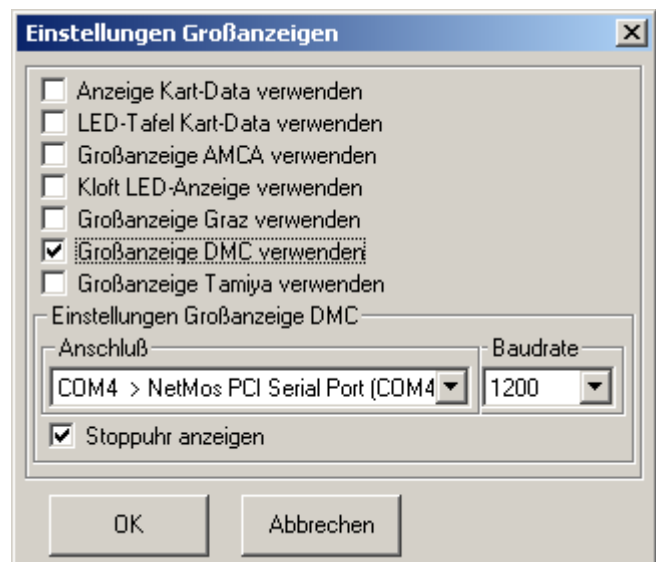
Einstellungen Großanzeigen

Anzeige Kart-Data verwenden
LED-Tafel Kart-Data verwenden
Großanzeige AMCA verwenden
Kloft LED-Anzeige verwenden
Großanzeige Graz verwenden
Großanzeige DMC verwenden
Großanzeige Tamiya verwenden

Einstellungen Großanzeige DMC
Anschluß
COM4 > NetMos PCI Serial Port (COM4
Baudrate
1200
Stoppuhr anzeigen

OK
Abbrechen